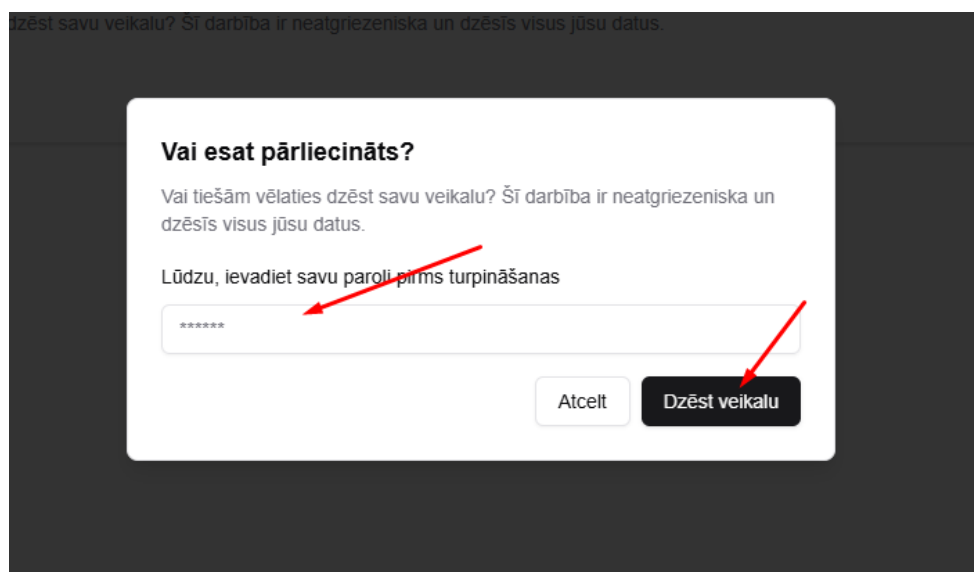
dzēst savu veikalu? Šī darbība ir neatgriezeniska un dzēsīs visus jūsu datus.

Vai esat pārliecināts?

Vai tiešām vēlaties dzēst savu veikalu? Šī darbība ir neatgriezeniska un dzēsīs visus jūsu datus.

Lūdzu, ievadiet savu paroli pirms turpināšanas

******

Atcelt

Dzēst veikalu